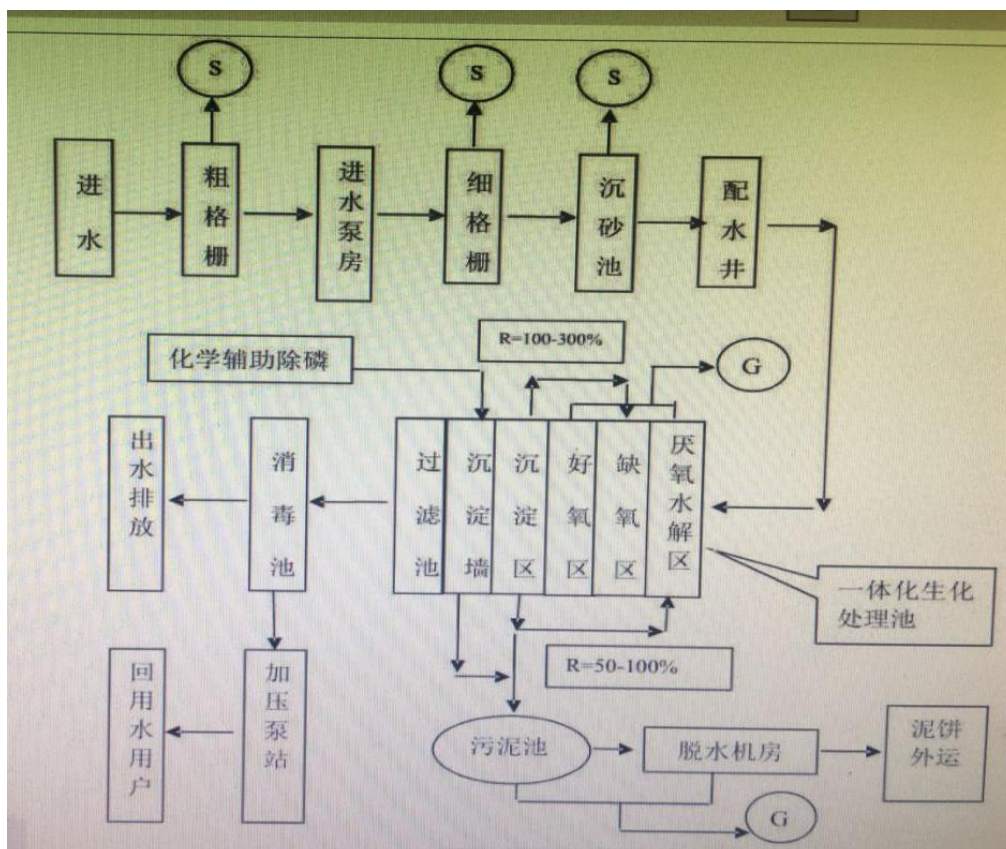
S
S
S

进水
粗格栅
进水泵房
细格栅
沉砂池
配水井

R=100-300%
化学辅助除磷
G

出水排放
消毒池
过滤池
沉淀墙
沉淀区
好氧区
缺氧区
厌氧水解区

一体化生化处理池

R=50-100%

回用水用户
加压泵站
污泥池
脱水机房
泥饼外运
G